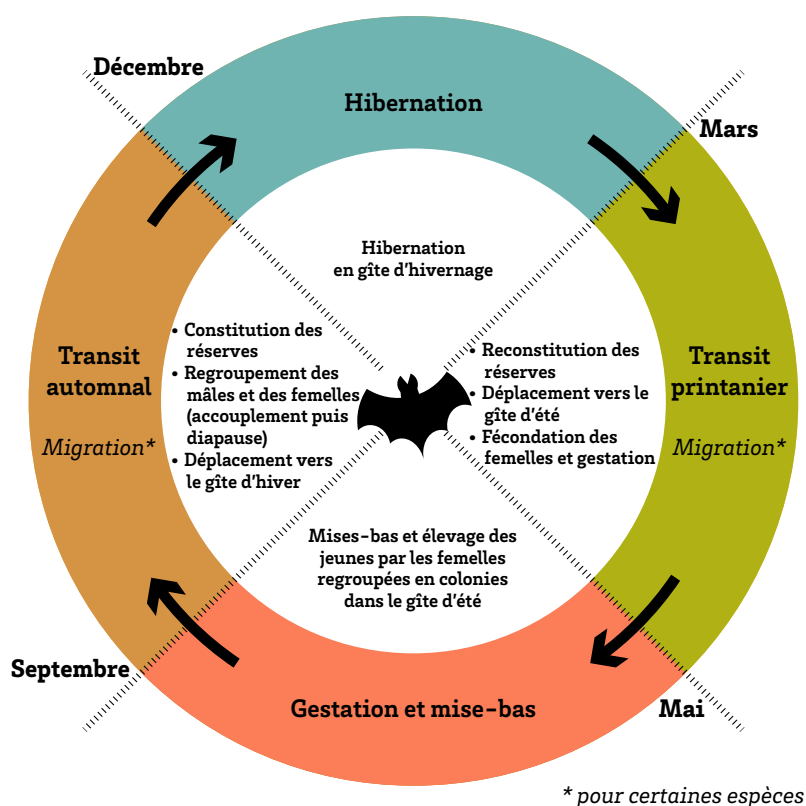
Décembre

Hibernation

Mars

Hibernation en gîte d'hivernage

Transit automnal

Migration*

• Constitution des réserves
• Regroupement des mâles et des femelles (accouplement puis diapause)
• Déplacement vers le gîte d'hiver

• Reconstitution des réserves
• Déplacement vers le gîte d'été
• Fécondation des femelles et gestation

Transit printanier

Migration*

Mises-bas et élevage des jeunes par les femelles regroupées en colonies dans le gîte d'été

Septembre

Gestation et mise-bas

Mai

* pour certaines espèces